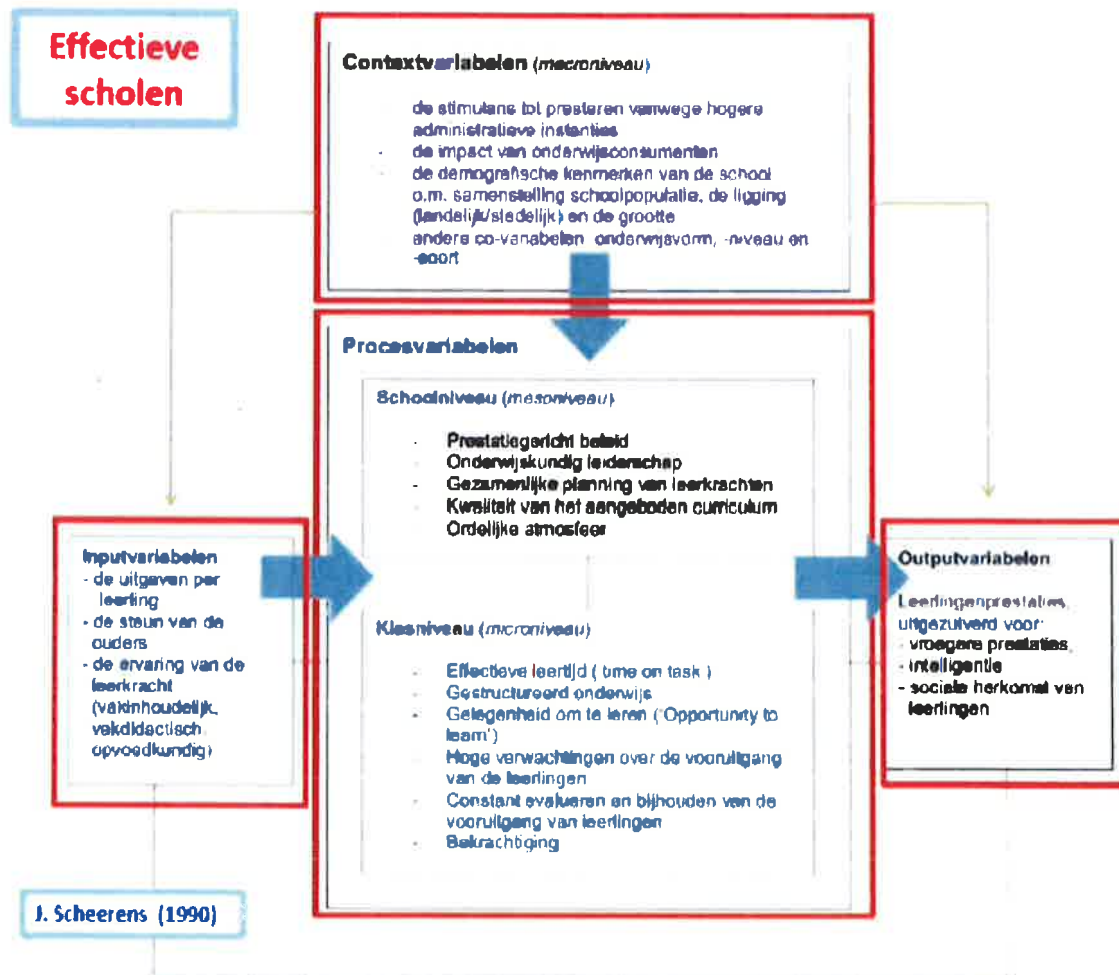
Effectieve scholen

Contextvariabelen (macroniveau)

de stimulans tot presteren vanwege hogere administratieve instanties
- de impact van onderwijsconsumenten
- de demografische kenmerken van de school o.m. samenstelling schoolpopulatie, de ligging (landelijk/stedelijk) en de grootte
andere co-variabelen: onderwijsvorm, -niveau en -soort

Procesvariabelen

Schoolniveau (mesoniveau)

- Prestatiegericht beleid
- Onderwijskundig leiderschap
- Gezamenlijke planning van leerkrachten
- Kwaliteit van het aangeboden curriculum
- Ordelijke atmosfeer

Klasniveau (microniveau)

- Effectieve leertijd ( time on task )
- Gestructureerd onderwijs
- Gelegenheid om te leren ('Opportunity to learn')
- Hoge verwachtingen over de vooruitgang van de leerlingen
- Constant evalueren en bijhouden van de vooruitgang van leerlingen
- Bekrachtiging

Inputvariabelen
- de uitgaven per leerling
- de steun van de ouders
- de ervaring van de leerkracht (vakinhoudelijk, vakdidactisch, opvoedkundig)

Outputvariabelen
Leerlingenprestaties, uitgezuiverd voor:
- vroegere prestaties
- intelligentie
- sociale herkomst van leerlingen

J. Scheerens (1990)